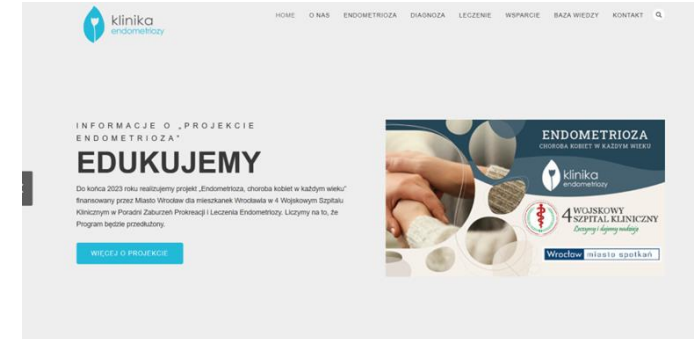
klinika endometriozy

HOME O NAS ENDOMETRIOZA DIAGNOZA LECZENIE WSPARCIE BAZA WIEDZY KONTAKT

INFORMACJE O „PROJEKCIE ENDOMETRIOZA"

EDUKUJEMY

Do końca 2023 roku realizujemy projekt „Endometrioza, choroba kobiet w każdym wieku" finansowany przez Miasto Wrocław dla mieszkanek Wrocławia w 4 Wojskowym Szpitalu Klinicznym w Poradni Zaburzeń Prokreacji i Leczenia Endometriozy. Liczymy na to, że Program będzie przedłużony.

WIĘCEJ O PROJEKCIE

ENDOMETRIOZA
CHOROBA KOBIET W KAŻDYM WIEKU

klinika endometriozy

4 WOJSKOWY SZPITAL KLINICZNY
Leczymy i kształcimy

Wrocław miasto spotkań